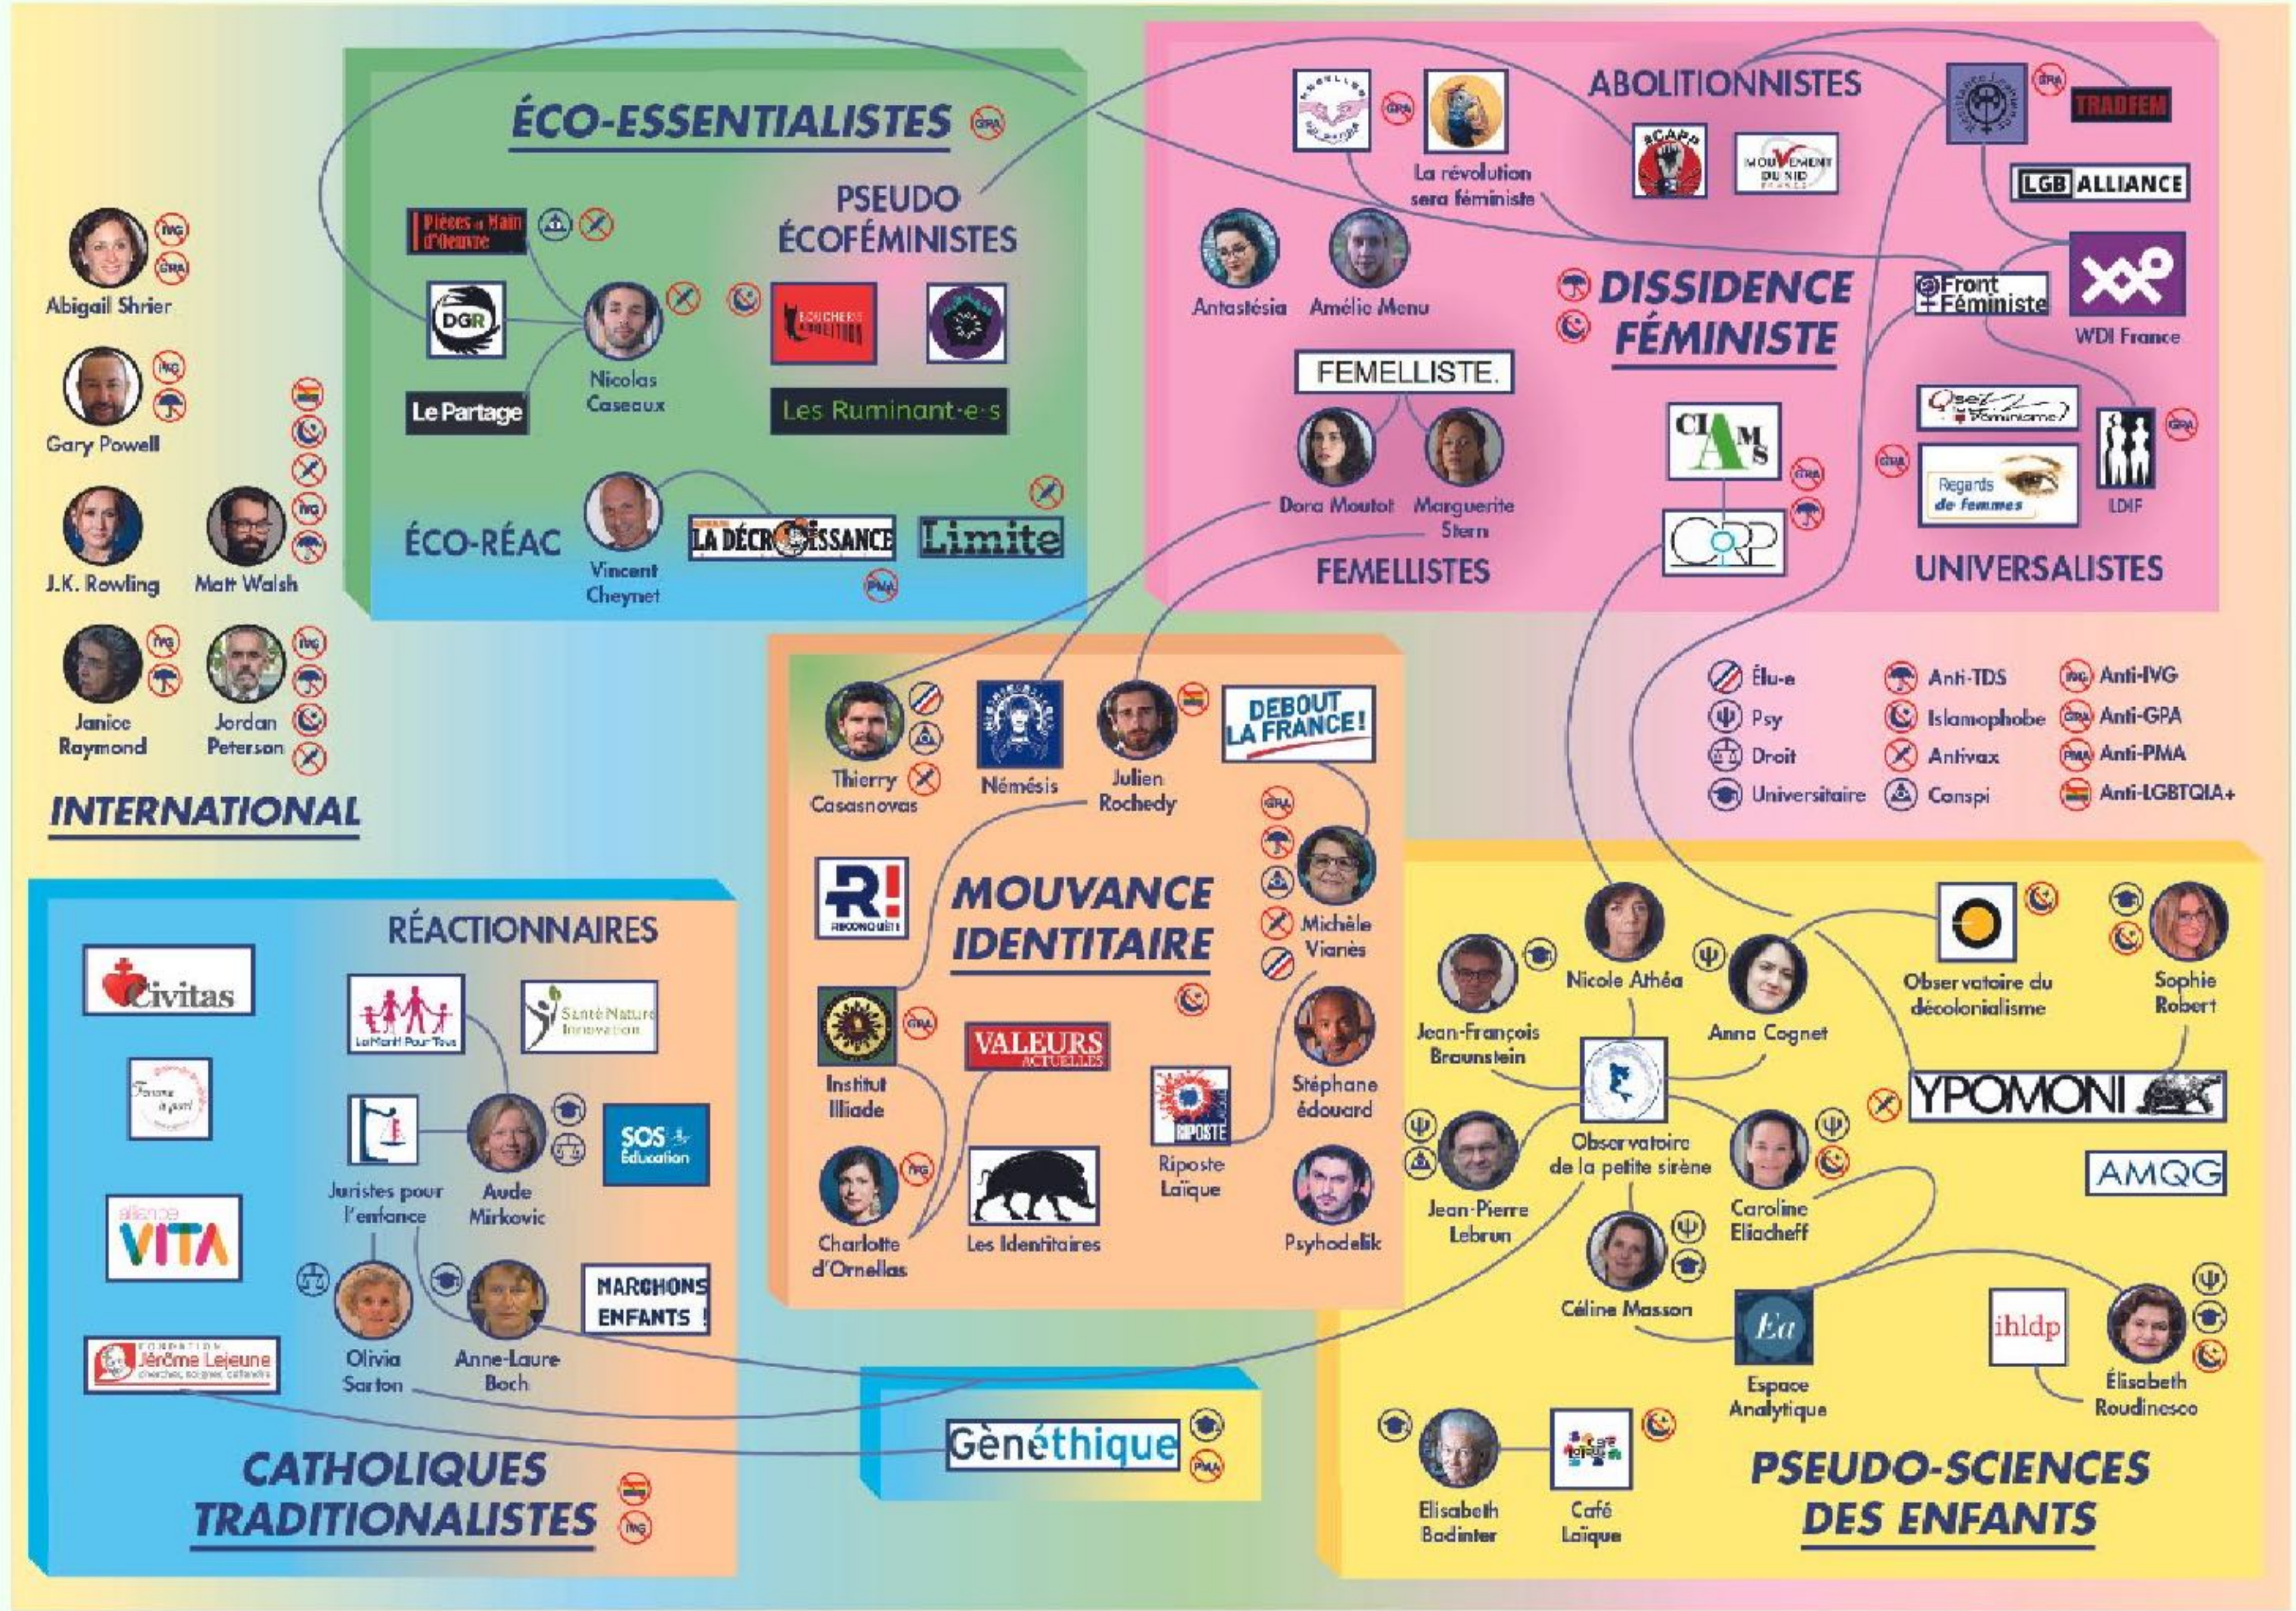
ÉCO-ESSENTIALISTES

PSEUDO ÉCOFÉMINISTES

Pièces et Main d'Oeuvre

DGR

Le Partage

Nicolas Casaux

Les Ruminant·e·s

ÉCO-RÉAC

Vincent Cheynet

LA DÉCROISSANCE

Limite

ABOLITIONNISTES

La révolution sera féministe

CAPP

MOUVEMENT DU NID

TRADFEM

LGB ALLIANCE

Antastésia

Amélie Menu

DISSIDENCE FÉMINISTE

Front Féministe

WDI France

FEMELLISTE.

Dora Moutot

Marguerite Stern

FEMELLISTES

CLAMS

CORP

Osez le Féminisme!

Regards de femmes

LDIF

UNIVERSALISTES

Abigail Shrier

Gary Powell

J.K. Rowling

Matt Walsh

Janice Raymond

Jordan Peterson

INTERNATIONAL

Thierry Casasnovas

Némésis

Julien Rochedy

DEBOUT LA FRANCE!

MOUVANCE IDENTITAIRE

Michèle Vianès

Institut Illiade

VALEURS ACTUELLES

Riposte Laïque

Stéphane édouard

Charlotte d'Ornellas

Les Identitaires

Psyhodelik

Élu·e

Psy

Droit

Universitaire

Anti-TDS

Islamophobe

Antivax

Conspi

Anti-IVG

Anti-GPA

Anti-PMA

Anti-LGBTQIA+

RÉACTIONNAIRES

Civitas

La Manif Pour Tous

Santé Nature Innovation

Juristes pour l'enfance

Aude Mirkovic

SOS Éducation

VITA

MARCHONS ENFANTS !

Olivia Sarton

Anne-Laure Boch

Jérôme Lejeune

CATHOLIQUES TRADITIONALISTES

Gènéthique

Nicole Athéa

Jean-François Braunstein

Anna Cognet

Observatoire du décolonialisme

Sophie Robert

YPOMONI

AMQG

Observatoire de la petite sirène

Jean-Pierre Lebrun

Caroline Eliacheff

Céline Masson

Espace Analytique

ihldp

Élisabeth Roudinesco

Elisabeth Badinter

Café Laïque

PSEUDO-SCIENCES DES ENFANTS